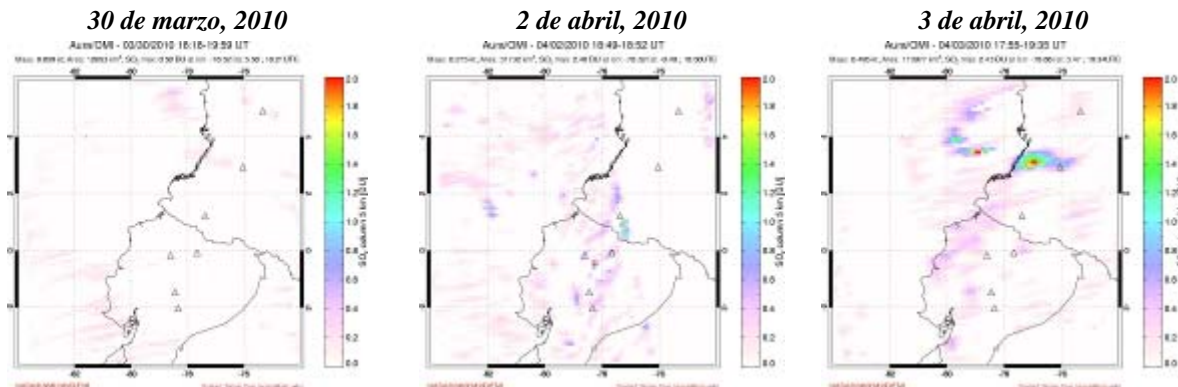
30 de marzo, 2010

Aura/OMI - 03/30/2010 18:18-19:59 UT

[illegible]

2 de abril, 2010

Aura/OMI - 04/02/2010 18:49-18:52 UT

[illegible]

3 de abril, 2010

Aura/OMI - 04/03/2010 17:55-19:35 UT

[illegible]

2.0
1.8
1.6
1.4
1.2
1.0
0.8
0.6
0.4
0.2
0.0

$SO_2$ column in [DU]